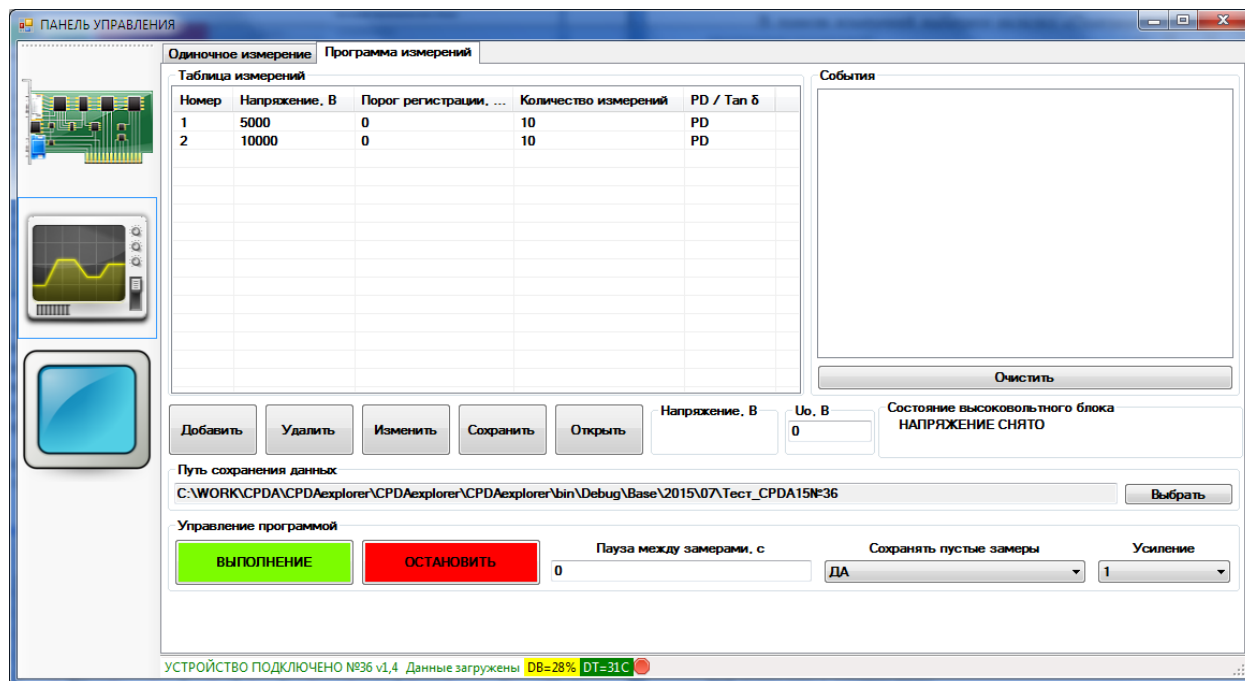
ПАНЕЛЬ УПРАВЛЕНИЯ

Одиночное измерение | Программа измерений

Таблица измерений

| Номер | Напряжение, В | Порог регистрации, ... | Количество измерений | PD / Tan δ |
|---|---|---|---|---|
| 1 | 5000 | 0 | 10 | PD |
| 2 | 10000 | 0 | 10 | PD |

События

Очистить

Добавить | Удалить | Изменить | Сохранить | Открыть

Напряжение, В

Uo, В
0

Состояние высоковольтного блока
НАПРЯЖЕНИЕ СНЯТО

Путь сохранения данных
C:\WORK\CPDA\CPDAexplorer\CPDAexplorer\CPDAexplorer\bin\Debug\Base\2015\07\Тест_CPDA15№36
Выбрать

Управление программой
ВЫПОЛНЕНИЕ
ОСТАНОВИТЬ
Пауза между замерами, с
0
Сохранять пустые замеры
ДА
Усиление
1

УСТРОЙСТВО ПОДКЛЮЧЕНО №36 v1,4 Данные загружены DB=28% DT=31C